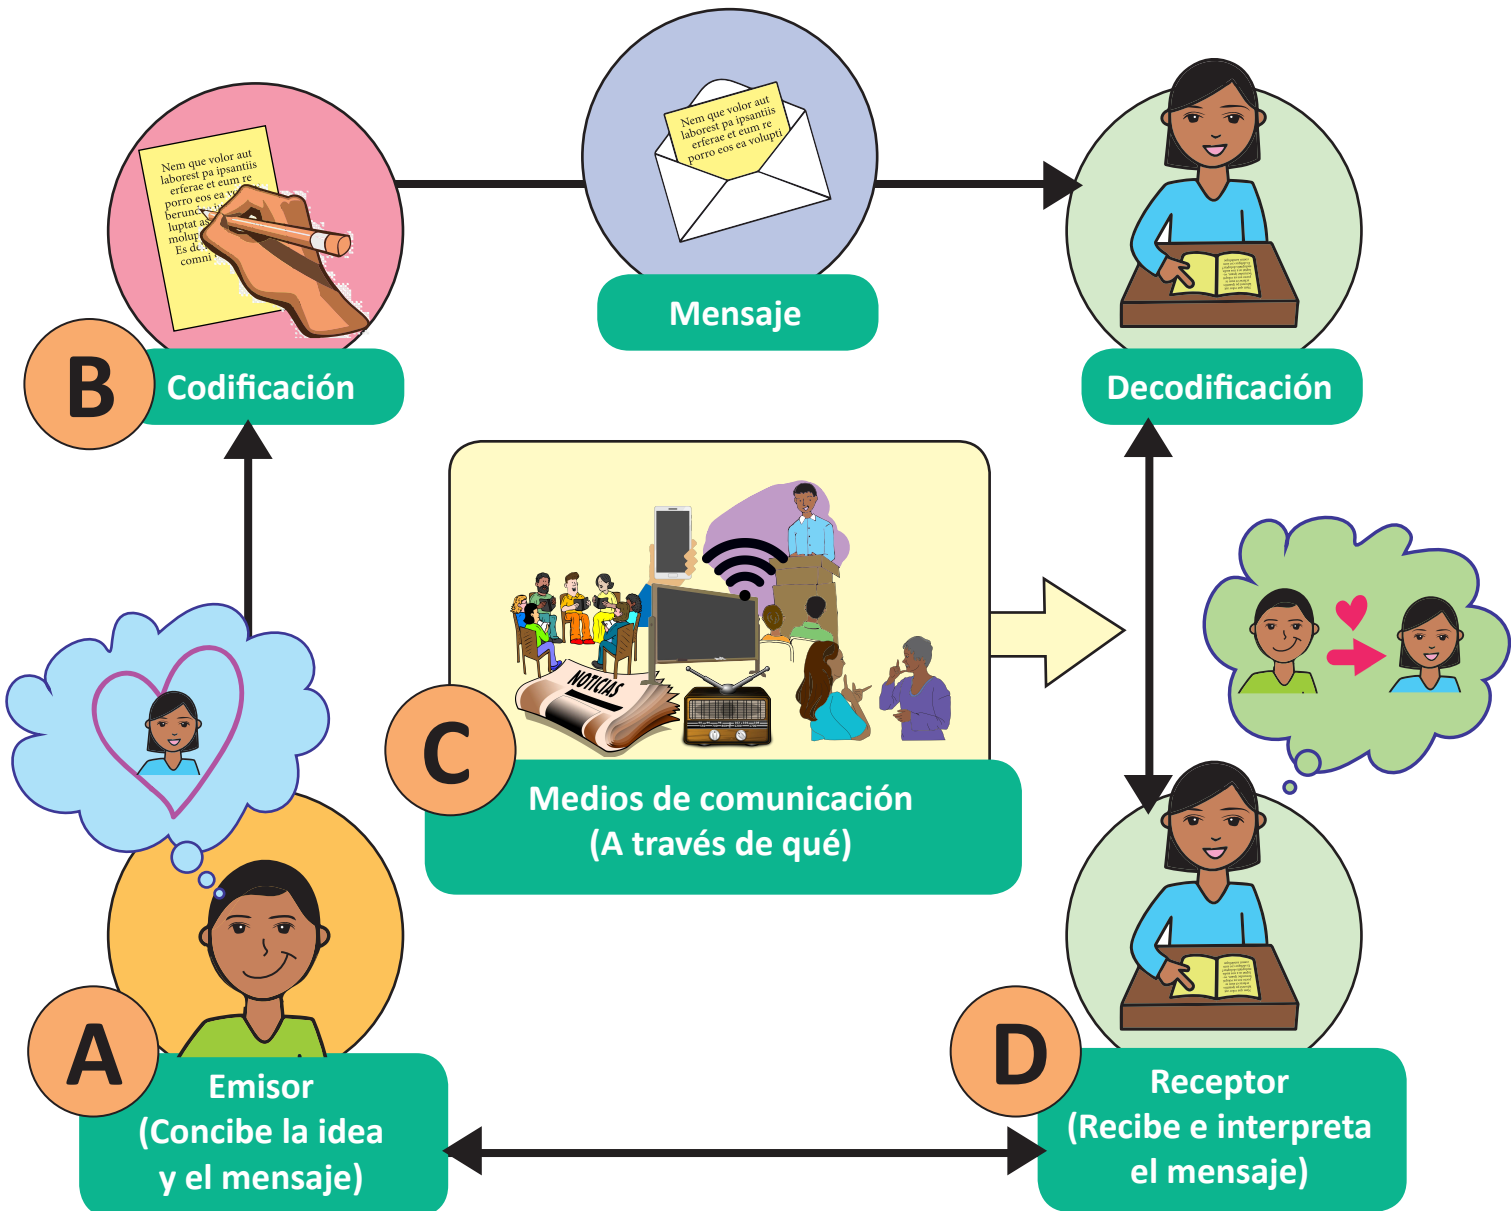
Nem que volor aut laborest pa ipsantiis erferae et eum re porro eos ea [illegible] berun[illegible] luptat a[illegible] molup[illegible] Es de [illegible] comni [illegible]

B Codificación

Nem que volor aut laborest pa ipsantiis erferae et eum re porro eos ea volupti

Mensaje

Decodificación

NOTICIAS

C Medios de comunicación (A través de qué)

A Emisor (Concibe la idea y el mensaje)

D Receptor (Recibe e interpreta el mensaje)